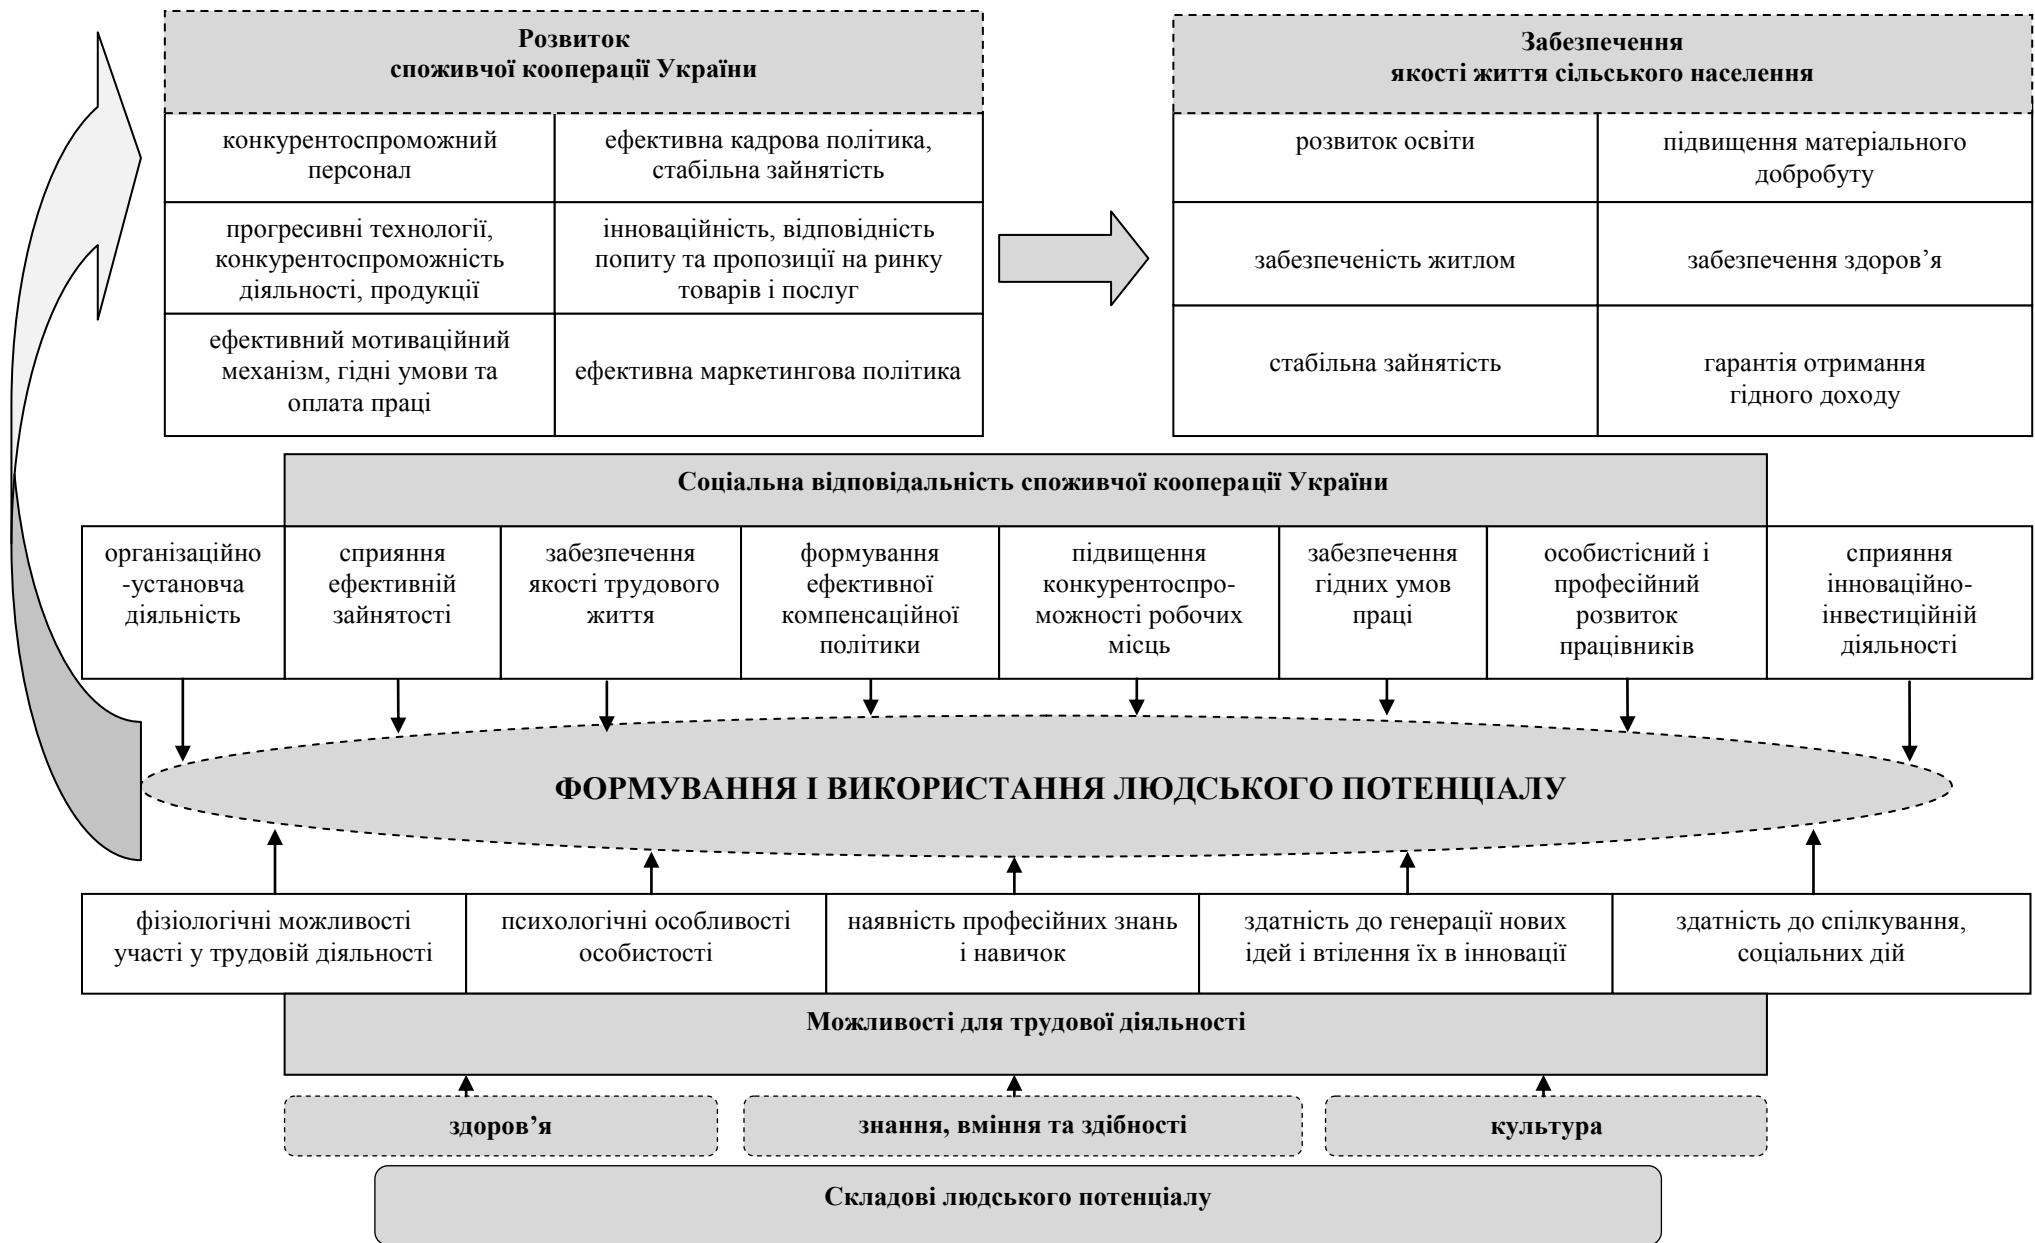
Розвиток споживчої кооперації України

| конкурентоспроможний персонал | ефективна кадрова політика, стабільна зайнятість |
|---|---|
| прогресивні технології, конкурентоспроможність діяльності, продукції | інноваційність, відповідність попиту та пропозиції на ринку товарів і послуг |
| ефективний мотиваційний механізм, гідні умови та оплата праці | ефективна маркетингова політика |

Забезпечення якості життя сільського населення

| розвиток освіти | підвищення матеріального добробуту |
|---|---|
| забезпеченість житлом | забезпечення здоров'я |
| стабільна зайнятість | гарантія отримання гідного доходу |

Соціальна відповідальність споживчої кооперації України

| організаційно-установча діяльність | сприяння ефективній зайнятості | забезпечення якості трудового життя | формування ефективної компенсаційної політики | підвищення конкурентоспроможності робочих місць | забезпечення гідних умов праці | особистісний і професійний розвиток працівників | сприяння інноваційно-інвестиційній діяльності |
|---|---|---|---|---|---|---|---|

ФОРМУВАННЯ І ВИКОРИСТАННЯ ЛЮДСЬКОГО ПОТЕНЦІАЛУ

| фізіологічні можливості участі у трудовій діяльності | психологічні особливості особистості | наявність професійних знань і навичок | здатність до генерації нових ідей і втілення їх в інновації | здатність до спілкування, соціальних дій |
|---|---|---|---|---|

Можливості для трудової діяльності

здоров'я

знання, вміння та здібності

культура

Складові людського потенціалу